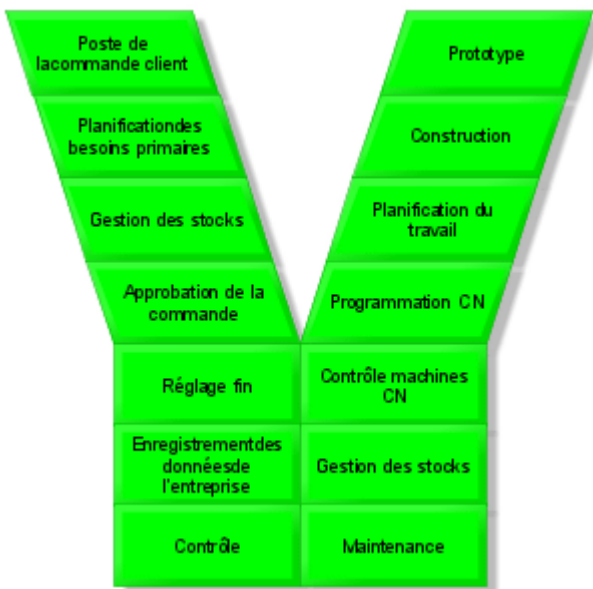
Poste de lacommande client

Prototype

Planificationdes besoins primaires

Construction

Gestion des stocks

Planification du travail

Approbation de la commande

Programmation CN

Réglage fin

Contrôle machines CN

Enregistrementdes donnéesde l'entreprise

Gestion des stocks

Contrôle

Maintenance